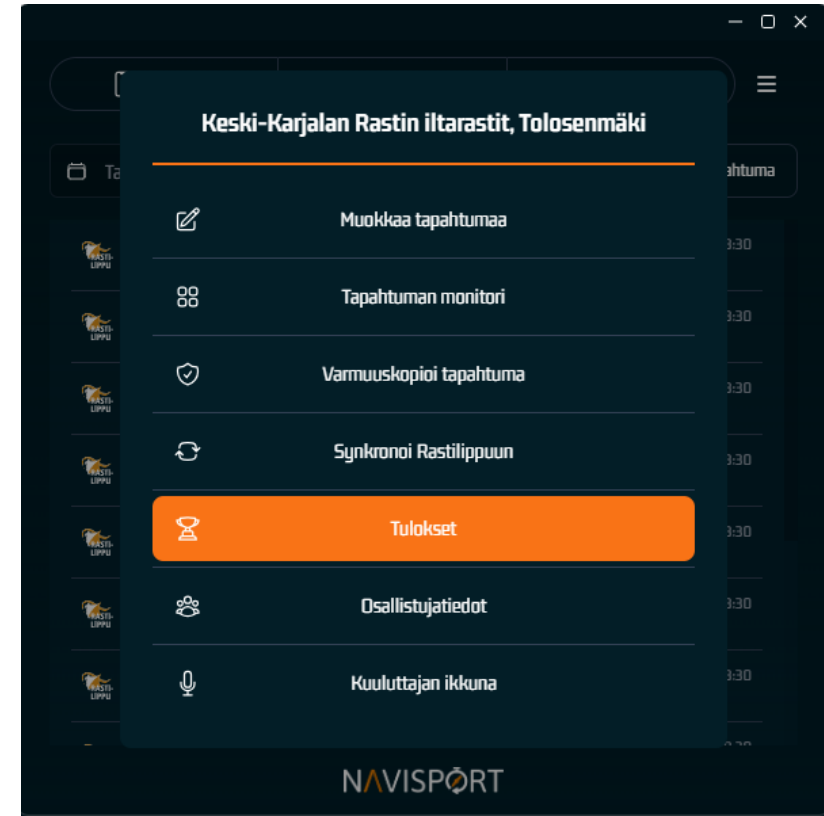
Keski-Karjalan Rastin iltarastit, Tolosenmäki

Muokkaa tapahtumaa

Tapahtuman monitori

Varmuuskopioi tapahtuma

Synkronoi Rastilippuun

Tulokset

Osallistujatiedot

Kuuluttajan ikkuna

Ta

ahtuma

RASTI-LIPPU

:30

NAVISPORT